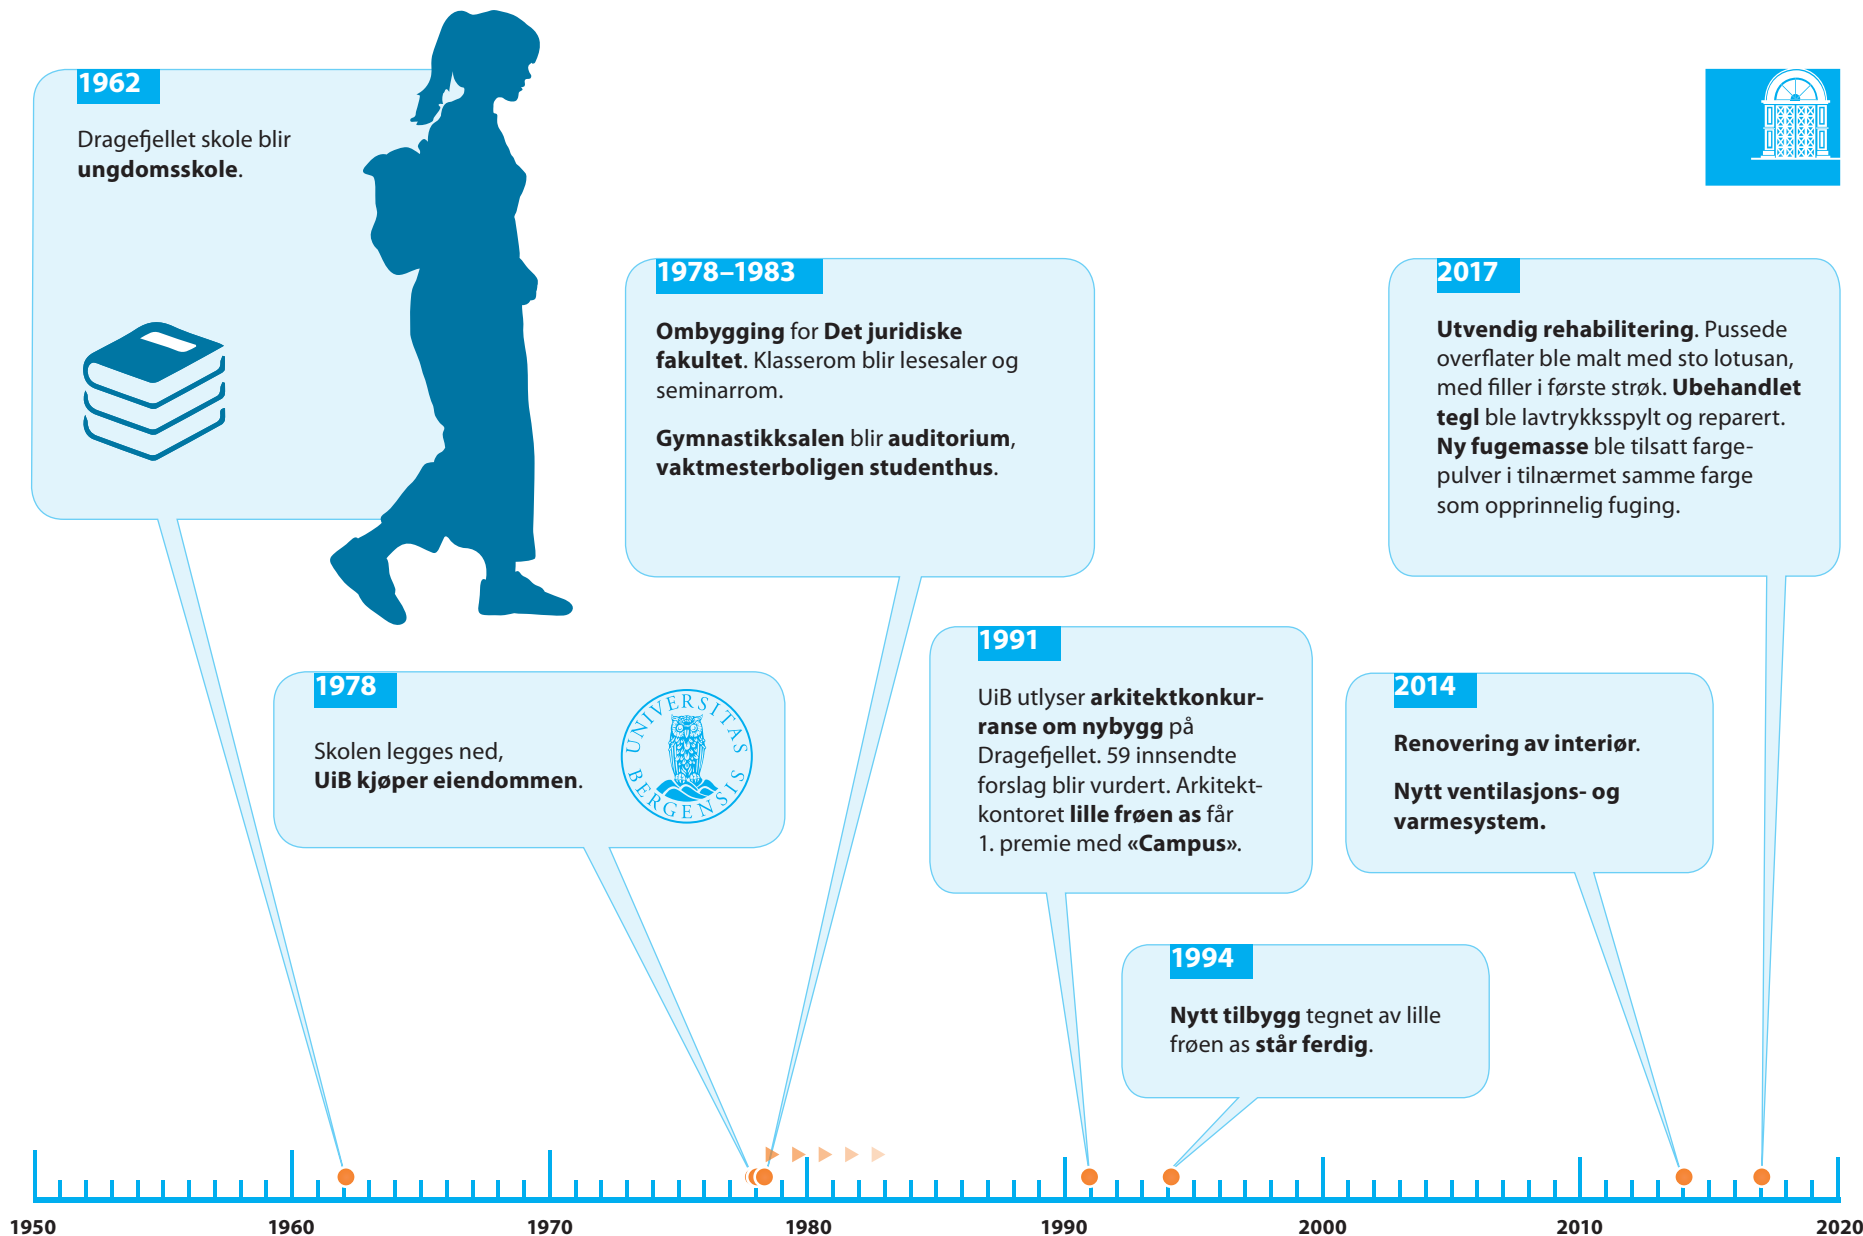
1962

Dragefjellet skole blir **ungdomsskole**.

1978–1983

**Ombygging** for **Det juridiske fakultet**. Klasserom blir lesesaler og seminarrom.

**Gymnastikksalen** blir **auditorium**, **vaktmesterboligen studenthus**.

2017

**Utvendig rehabilitering**. Pussede overflater ble malt med sto lotusan, med filler i første strøk. **Ubehandlet tegl** ble lavtrykksspylt og reparert. **Ny fugemasse** ble tilsatt fargepulver i tilnærmet samme farge som opprinnelig fuging.

1978

Skolen legges ned, **UiB kjøper eiendommen**.

UNIVERSITAS BERGENSIS

1991

UiB utlyser **arkitektkonkuranse om nybygg** på Dragefjellet. 59 innsendte forslag blir vurdert. Arkitektkontoret **lille frøen as** får 1. premie med «**Campus**».

2014

**Renovering av interiør**.

**Nytt ventilasjons- og varmesystem.**

1994

**Nytt tilbygg** tegnet av lille frøen as **står ferdig**.

1950 1960 1970 1980 1990 2000 2010 2020